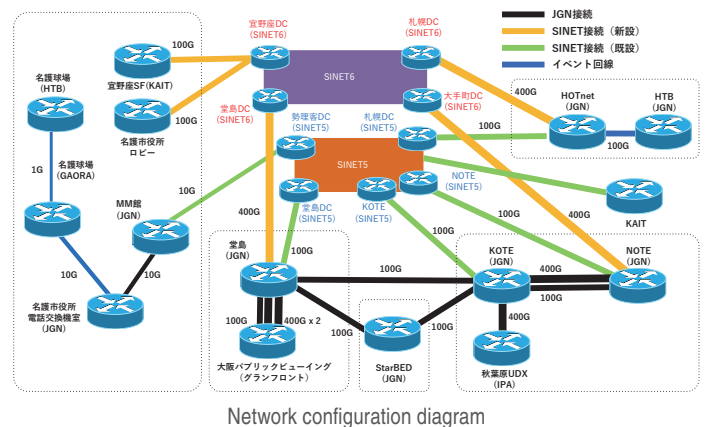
JGN接続
SINET接続（新設）
SINET接続（既設）
イベント回線

宜野座DC
(SINET6)
札幌DC
(SINET6)
SINET6
堂島DC
(SINET6)
大手町DC
(SINET6)
勢理客DC
(SINET5)
札幌DC
(SINET5)
SINET5
堂島DC
(SINET5)
KOTE
(SINET5)
NOTE
(SINET5)

名護球場
(HTB)
1G
名護球場
(GAORA)
10G
名護市役所
電話交換機室
(JGN)
10G
MM館
(JGN)
10G
宜野座SF(KAIT)
100G
名護市役所
ロビー
100G

400G
HOTnet
(JGN)
HTB
(JGN)
100G
100G
KAIT
100G
400G

400G
堂島
(JGN)
100G
100G
400G x 2
大阪パブリックビューイング
(グランフロント)
100G
100G
StarBED
(JGN)
100G
100G
KOTE
(JGN)
400G
100G
NOTE
(JGN)
400G
秋葉原UDX
(IPA)

Network configuration diagram